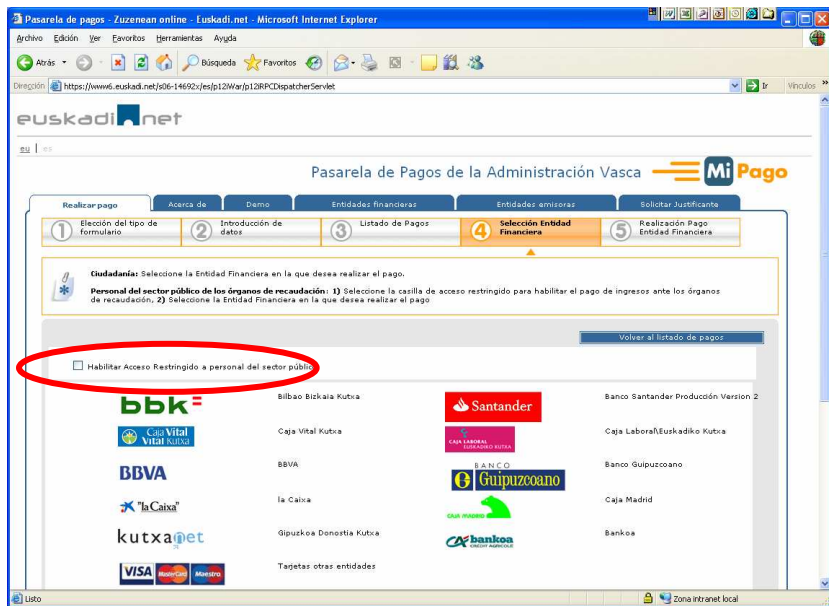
Pasarela de pagos - Zuzenean online - Euskadi.net - Microsoft Internet Explorer

Archivo Edición Ver Favoritos Herramientas Ayuda

Atrás Búsqueda Favoritos

Dirección https://www6.euskadi.net/s06-14692x/es/p12iWar/p12iRPCDispatcherServlet Ir Vínculos

euskadi.net

eu | es

Pasarela de Pagos de la Administración Vasca Mi Pago

Realizar pago | Acerca de | Demo | Entidades financieras | Entidades emisoras | Solicitar Justificante

1 Elección del tipo de formulario
2 Introducción de datos
3 Listado de Pagos
4 Selección Entidad Financiera
5 Realización Pago Entidad Financiera

Ciudadanía: Seleccione la Entidad Financiera en la que desea realizar el pago.

Personal del sector público de los órganos de recaudación: 1) Seleccione la casilla de acceso restringido para habilitar el pago de ingresos ante los órganos de recaudación, 2) Seleccione la Entidad Financiera en la que desea realizar el pago

Volver al listado de pagos

Habilitar Acceso Restringido a personal del sector público

| | | | |
|---|---|---|---|
| bbk | Bilbao Bizkaia Kutxa | Santander | Banco Santander Producción Version 2 |
| Caja Vital Vital Kutxa | Caja Vital Kutxa | CAJA LABORAL EUSKADIKO KUTXA | Caja Laboral\Euskadiko Kutxa |
| BBVA | BBVA | BANCO Guipuzcoano | Banco Guipuzcoano |
| "la Caixa" | la Caixa | CAJA MADRID | Caja Madrid |
| kutxanet | Gipuzkoa Donostia Kutxa | bankoa CREDIT AGRICOLE | Bankoa |
| VISA MasterCard Maestro | Tarjetas otras entidades | | |

Listo Zona intranet local